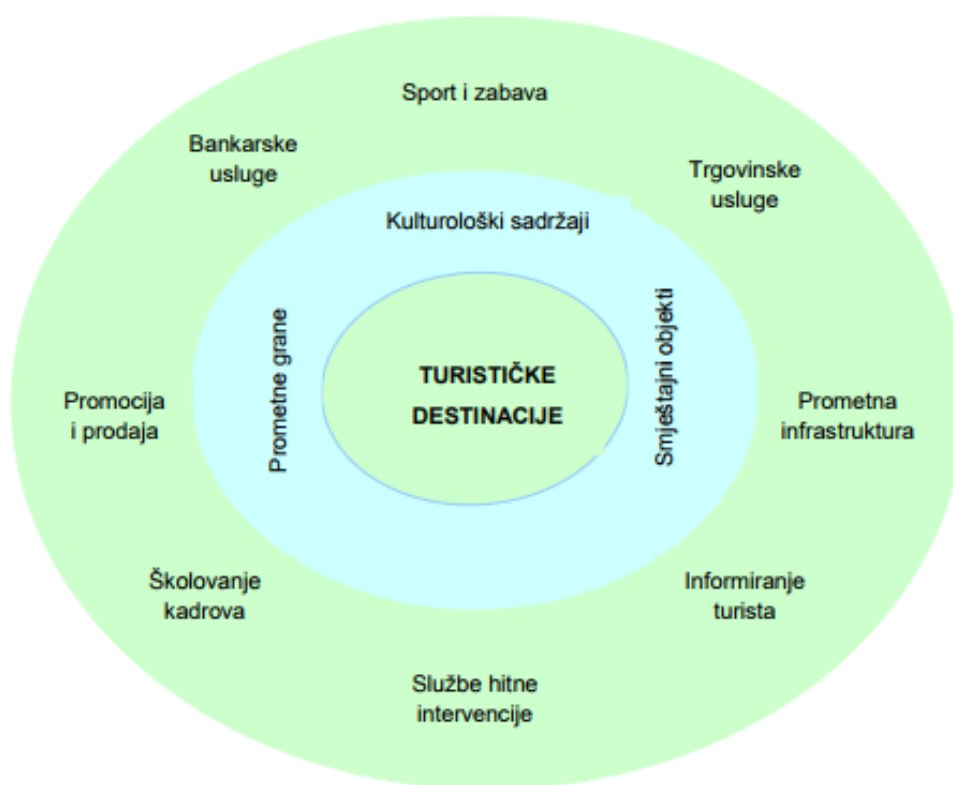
Sport i zabava

Bankarske usluge

Trgovinske usluge

Kulturološki sadržaji

Prometne grane

TURISTIČKE DESTINACIJE

Smještajni objekti

Promocija i prodaja

Prometna infrastruktura

Školovanje kadrova

Informiranje turista

Službe hitne intervencije